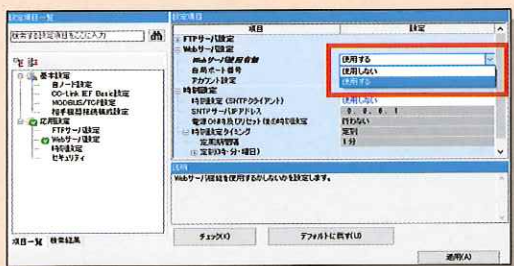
設定項目一覧

検索する設定項目名を入力

基本設定
自ノード設定
CC-Link IEF Basic設定
MODBUS/TCP設定
相手機器接続構成設定
応用設定
FTPサーバ設定
Webサーバ設定
時刻設定
セキュリティ

項目一覧 検索結果

設定項目

| 項目 | 設定 |
|---|---|
| FTPサーバ設定 | |
| Webサーバ設定 | |
| Webサーバ使用有無 | 使用する |
| 自局ポート番号 | 使用しない |
| アカウント設定 | 使用する |
| 時刻設定 | |
| 時刻設定 (SNTPクライアント) | 使用しない |
| SNTPサーバIPアドレス | 0 . 0 . 0 . 1 |
| 電源OFF→ON/リセット後の時刻設定 | 行わない |
| 時刻設定タイミング | 定刻 |
| 定周期間隔 | 1分 |
| 定刻(曜日・分・時日) | |

説明

Webサーバ機能を使用するかしないかを設定します。

チェック(K)

デフォルトに戻す(U)

適用(A)